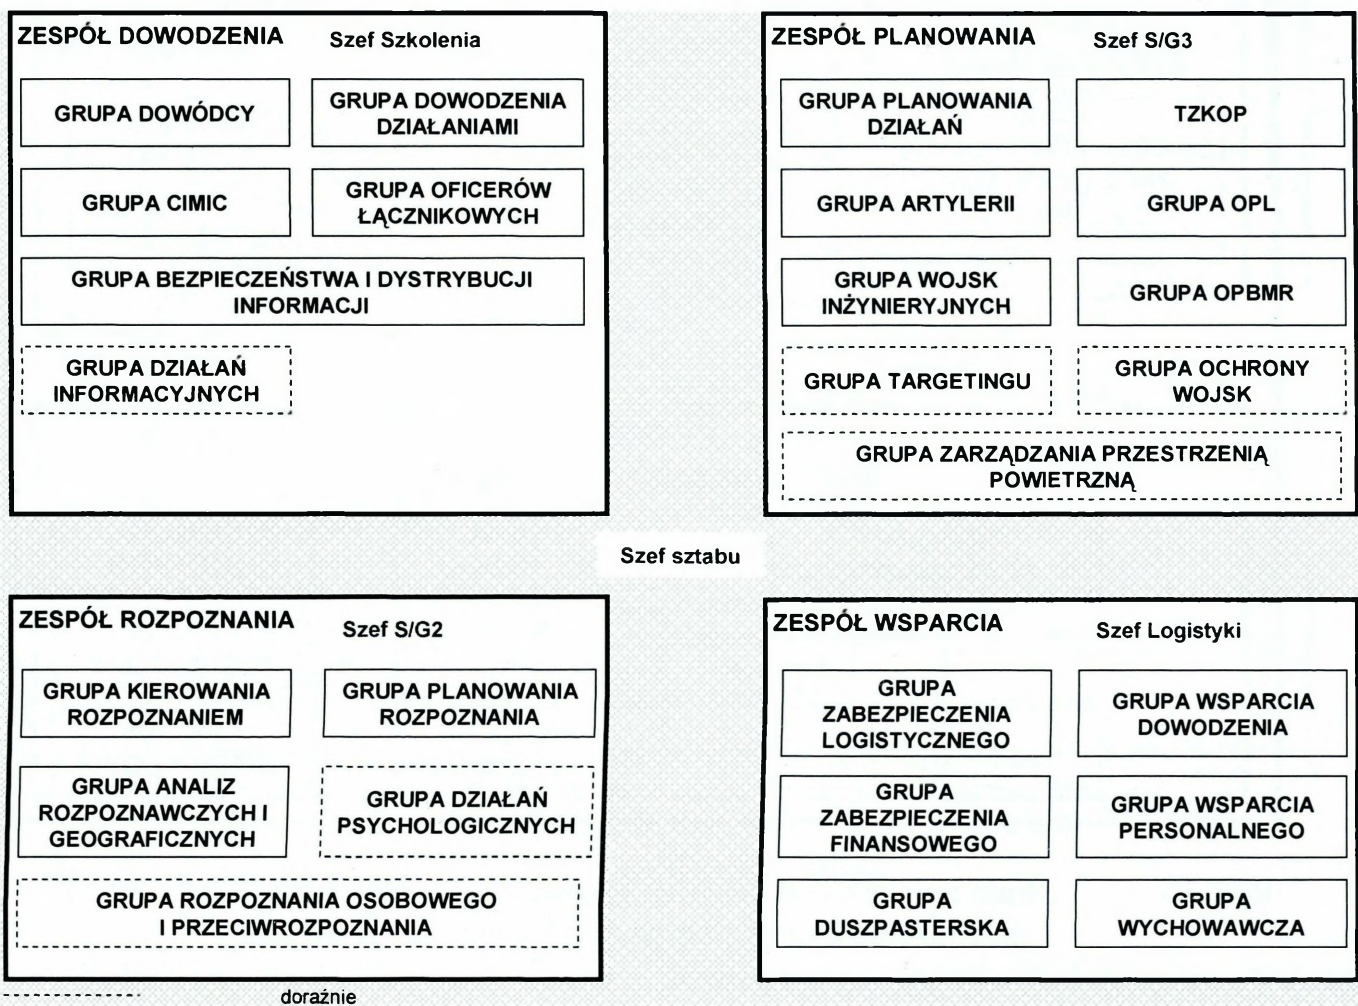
ZESPÓŁ DOWODZENIA Szef Szkolenia

GRUPA DOWÓDCY

GRUPA DOWODZENIA DZIAŁANIAMI

GRUPA CIMIC

GRUPA OFICERÓW ŁĄCZNIKOWYCH

GRUPA BEZPIECZEŃSTWA I DYSTRYBUCJI INFORMACJI

GRUPA DZIAŁAŃ INFORMACYJNYCH

ZESPÓŁ PLANOWANIA Szef S/G3

GRUPA PLANOWANIA DZIAŁAŃ

TZKOP

GRUPA ARTYLERII

GRUPA OPL

GRUPA WOJSK INŻYNIERYJNYCH

GRUPA OPBMR

GRUPA TARGETINGU

GRUPA OCHRONY WOJSK

GRUPA ZARZĄDZANIA PRZESTRZENIĄ POWIETRZNĄ

Szef sztabu

ZESPÓŁ ROZPOZNANIA Szef S/G2

GRUPA KIEROWANIA ROZPOZNANIEM

GRUPA PLANOWANIA ROZPOZNANIA

GRUPA ANALIZ ROZPOZNAWCZYCH I GEOGRAFICZNYCH

GRUPA DZIAŁAŃ PSYCHOLOGICZNYCH

GRUPA ROZPOZNANIA OSOBOWEGO I PRZECIWROZPOZNANIA

ZESPÓŁ WSPARCIA Szef Logistyki

GRUPA ZABEZPIECZENIA LOGISTYCZNEGO

GRUPA WSPARCIA DOWODZENIA

GRUPA ZABEZPIECZENIA FINANSOWEGO

GRUPA WSPARCIA PERSONALNEGO

GRUPA DUSZPASTERSKA

GRUPA WYCHOWAWCZA

doraźnie